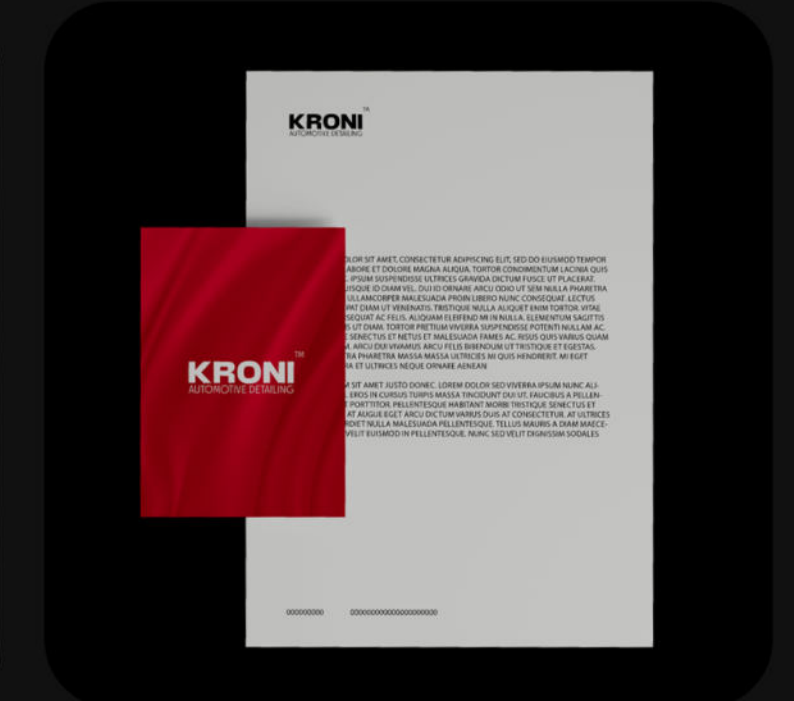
KRONI™
AUTOMOTIVE DETAILING

KRONI™
AUTOMOTIVE DETAILING

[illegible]OLOR SIT AMET, CONSECTETUR ADIPISCING ELIT, SED DO EIUSMOD TEMPOR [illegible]ABORE ET DOLORE MAGNA ALIQUA. TORTOR CONDIMENTUM LACINIA QUIS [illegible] IPSUM SUSPENDISSE ULTRICES GRAVIDA DICTUM FUSCE UT PLACERAT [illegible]UISQUE ID DIAM VEL. DUI ID ORNARE ARCU ODIO UT SEM NULLA PHARETRA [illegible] ULLAMCORPER MALESUADA PROIN LIBERO NUNC CONSEQUAT. LECTUS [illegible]PAT DIAM UT VENENATIS. TRISTIQUE NULLA ALIQUET ENIM TORTOR. VITAE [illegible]SEQUAT AC FELIS. ALIQUAM ELEIFEND MI IN NULLA. ELEMENTUM SAGITTIS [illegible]S UT DIAM. TORTOR PRETIUM VIVERRA SUSPENDISSE POTENTI NULLAM AC. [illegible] SENECTUS ET NETUS ET MALESUADA FAMES AC. RISUS QUIS VARIUS QUAM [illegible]A. ARCU DUI VIVAMUS ARCU FELIS BIBENDUM UT TRISTIQUE ET EGESTAS. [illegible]TRA PHARETRA MASSA MASSA ULTRICIES MI QUIS HENDRERIT. MI EGET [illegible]RA ET ULTRICES NEQUE ORNARE AENEAN

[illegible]IT SIT AMET JUSTO DONEC. LOREM DOLOR SED VIVERRA IPSUM NUNC ALI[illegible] EROS IN CURSUS TURPIS MASSA TINCIDUNT DUI UT. FAUCIBUS A PELLEN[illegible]T PORTTITOR. PELLENTESQUE HABITANT MORBI TRISTIQUE SENECTUS ET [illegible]AT AUGUE EGET ARCU DICTUM VARIUS DUIS AT CONSECTETUR. AT ULTRICES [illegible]RDIET NULLA MALESUADA PELLENTESQUE. TELLUS MAURIS A DIAM MAECE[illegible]VELIT EUISMOD IN PELLENTESQUE. NUNC SED VELIT DIGNISSIM SODALES

000000000 0000000000000000000000